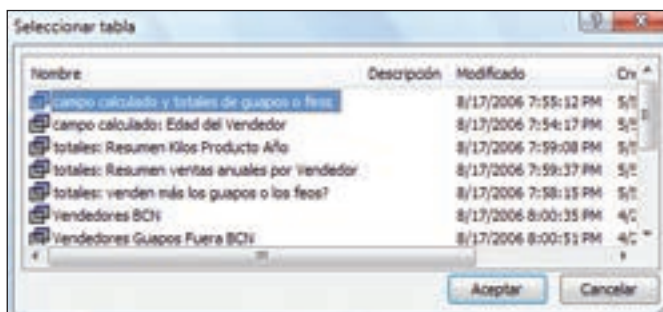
Seleccionar tabla

| Nombre | Descripción | Modificado | Cre |
|---|---|---|---|
| campo calculado y totales de guapos o feos: | | 8/17/2006 7:55:12 PM | 5/1 |
| campo calculado: Edad del Vendedor | | 8/17/2006 7:54:17 PM | 5/1 |
| totales: Resumen Kilos Producto Año | | 8/17/2006 7:59:08 PM | 5/1 |
| totales: Resumen ventas anuales por Vendedor | | 8/17/2006 7:59:37 PM | 5/1 |
| totales: venden más los guapos o los feos? | | 8/17/2006 7:58:15 PM | 5/1 |
| Vendedores BCN | | 8/17/2006 8:00:35 PM | 4/2 |
| Vendedores Guapos Fuera BCN | | 8/17/2006 8:00:51 PM | 4/2 |

Aceptar
Cancelar